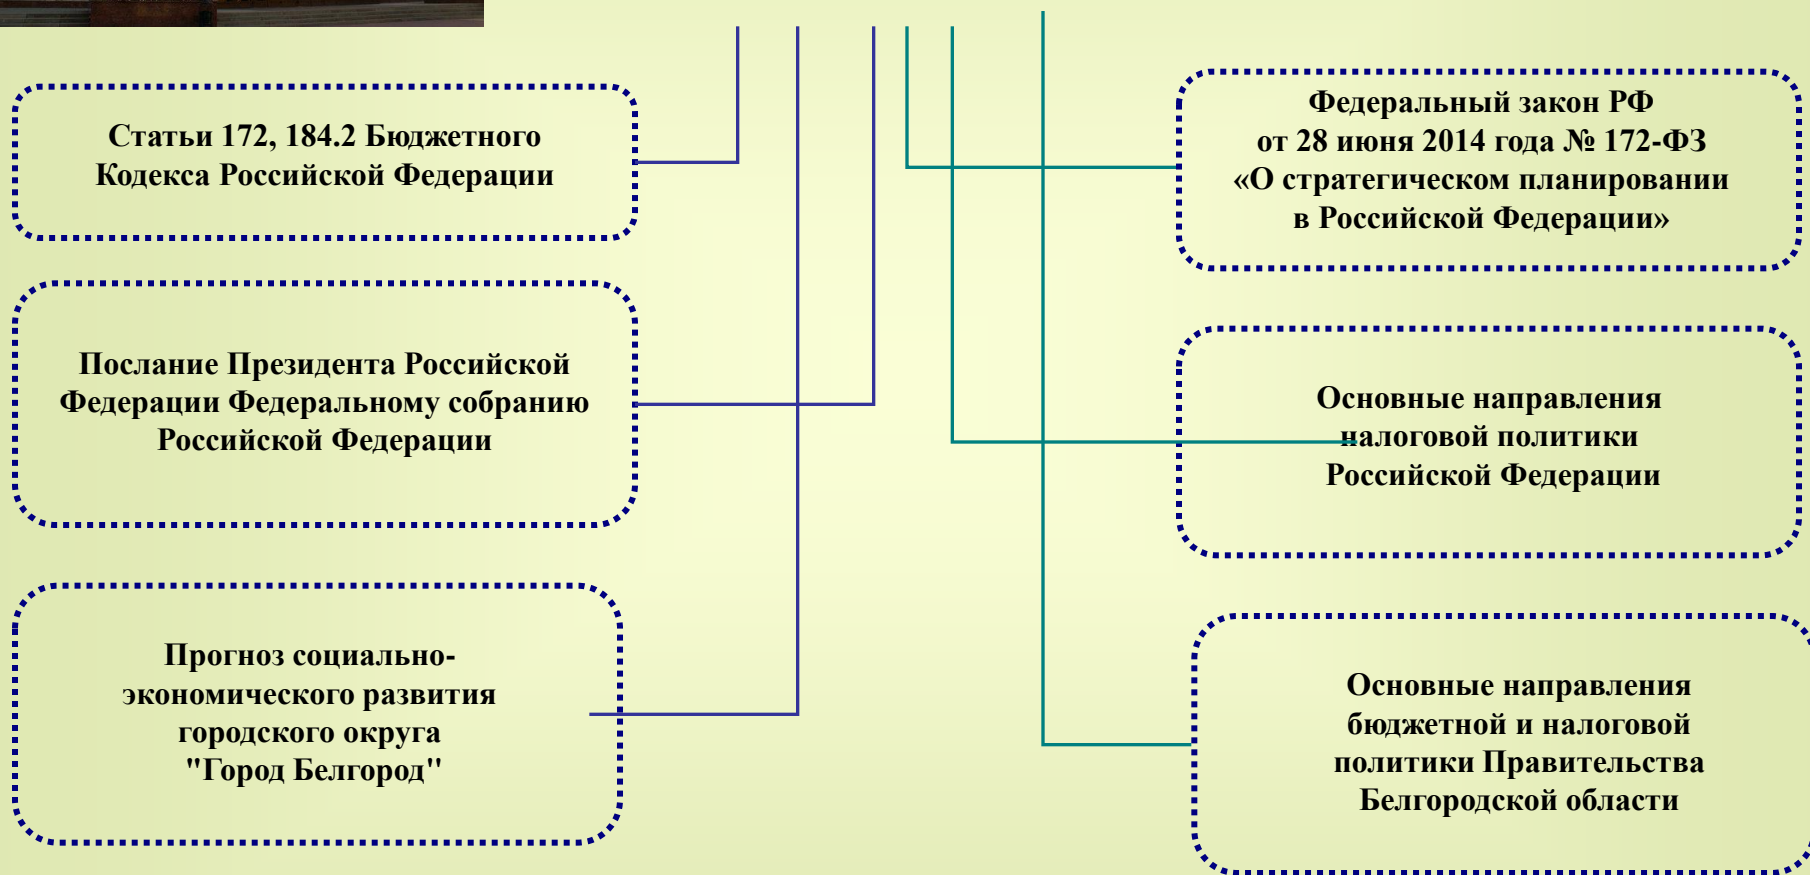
Статьи 172, 184.2 Бюджетного Кодекса Российской Федерации

Послание Президента Российской Федерации Федеральному собранию Российской Федерации

Прогноз социально-экономического развития городского округа "Город Белгород"

Федеральный закон РФ от 28 июня 2014 года № 172-ФЗ «О стратегическом планировании в Российской Федерации»

Основные направления налоговой политики Российской Федерации

Основные направления бюджетной и налоговой политики Правительства Белгородской области